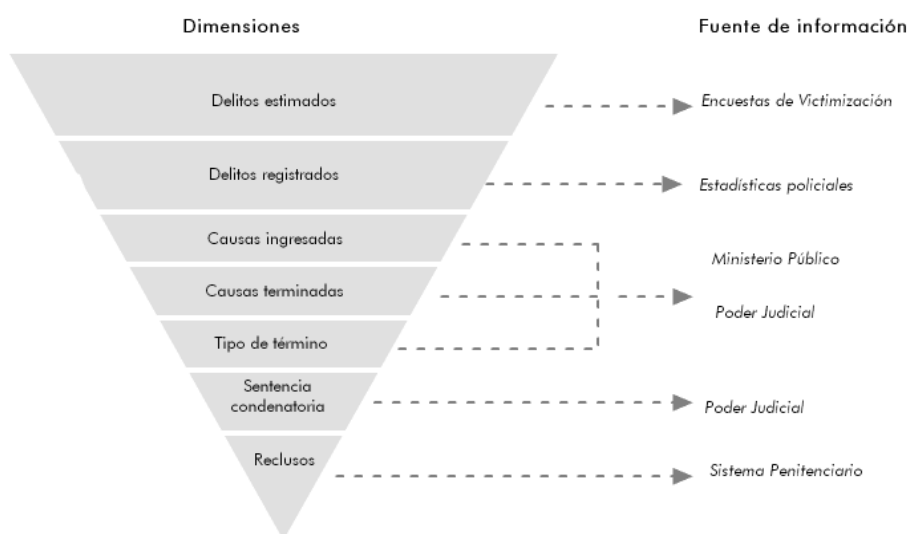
Dimensiones

Fuente de información

Delitos estimados

Encuestas de Victimización

Delitos registrados

Estadísticas policiales

Causas ingresadas

Causas terminadas

Tipo de término

Ministerio Público

Poder Judicial

Sentencia condenatoria

Poder Judicial

Reclusos

Sistema Penitenciario